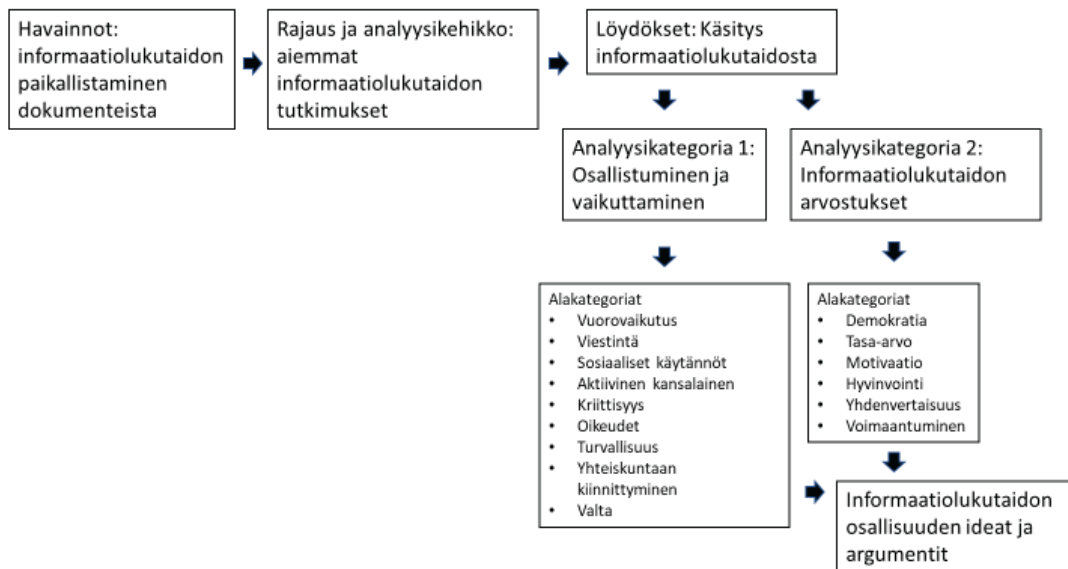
Havainnot: informaatiolukutaidon paikallistaminen dokumenteista

Rajaus ja analyysikehikko: aiemmat informaatiolukutaidon tutkimukset

Löydökset: Käsitys informaatiolukutaidosta

Analyysikategoria 1: Osallistuminen ja vaikuttaminen

Analyysikategoria 2: Informaatiolukutaidon arvostukset

Alakategoriat
- Vuorovaikutus
- Viestintä
- Sosiaaliset käytännöt
- Aktiivinen kansalainen
- Kriittisyys
- Oikeudet
- Turvallisuus
- Yhteiskuntaan kiinnittyminen
- Valta

Alakategoriat
- Demokratia
- Tasa-arvo
- Motivaatio
- Hyvinvointi
- Yhdenvertaisuus
- Voimaantuminen

Informaatiolukutaidon osallisuuden ideat ja argumentit